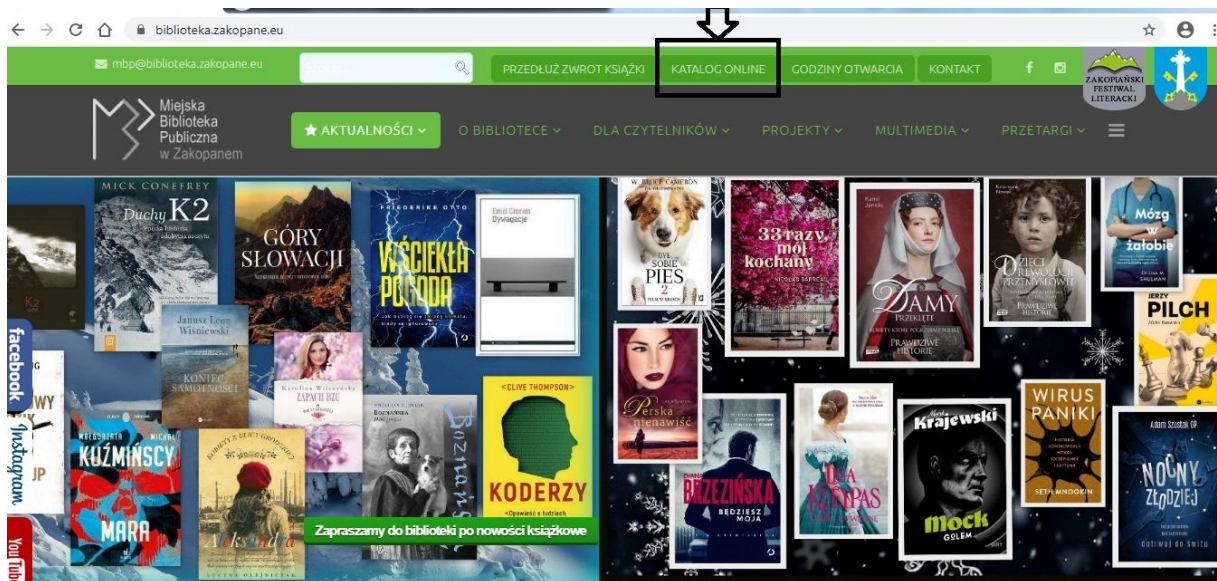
biblioteka.zakopane.eu

mbp@biblioteka.zakopane.eu

PRZEDŁUŻ ZWROT KSIĄŻKI

KATALOG ONLINE

GODZINY OTWARCIA

KONTAKT

ZAKOPIAŃSKI FESTIWAL LITERACKI

Miejska Biblioteka Publiczna w Zakopanem

AKTUALNOŚCI

O BIBLIOTECE

DLA CZYTELNIKÓW

PROJEKTY

MULTIMEDIA

PRZETARGI

MICK CONEFREY

Duchy K2

GÓRY SŁOWACJI

FRIEDERIKE OTTO

WŚCIEKŁA POGODA

Emil Cioran

Dywagacje

W. BRUCE CAMERON

BYŁ SOBIE PIES 2

33 razy mój kochany

DAMY PRZEKLĘTE

PRAWDZIWE HISTORIE

DZIECI REWOLUCJI PRZEMYSŁOWEJ

PRAWDZIWE HISTORIE

Mózg w żałobie

JERZY PILCH

Janusz Leon Wiśniewski

KONIEC SAMOTNOŚCI

Karolina Wilczyńska

ZAPACH BZU

MAŁGORZATA MICHALSKA

KUŹMIŃSCY

MARA

CLIVE THOMPSON

KODERZY

Perska nienawiść

BRZEZIŃSKA

BĘDZIESZ MOJA

Krajewski

mock

GOLEM

WIRUS PANIKI

SETH MNOOKIN

Adam Szustak OP

NOCNY ZŁODZIEJ

facebook

Instagram

YouTube

Zapraszamy do biblioteki po nowości książkowe